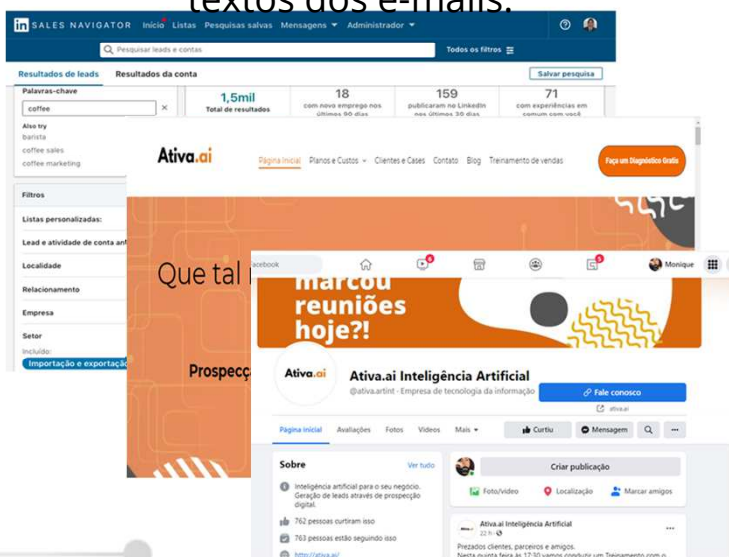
textos dos e-mails.

in SALES NAVIGATOR Início Listas Pesquisas salvas Mensagens Administrador

Pesquisar leads e contas

Todos os filtros

Resultados de leads Resultados da conta

Salvar pesquisa

Palavras-chave

coffee

Also try
barista
coffee sales
coffee marketing

1,5mil
Total de resultados

18
com novo emprego nos últimos 90 dias

159
publicaram no LinkedIn nos últimos 30 dias

71
com experiências em comum com você

Filtros

Listas personalizadas:

Lead e atividade de conta an

Localidade

Relacionamento

Empresa

Setor

Incluído:

Importação e exportação

Ativa.ai

Página inicial Planos e Custos Clientes e Cases Contato Blog Treinamento de vendas

Faça um Diagnóstico Grátis

Que tal

Prospecç

acebook

Monique

marcou reuniões hoje?!

Ativa.ai

Ativa.ai Inteligência Artificial

@ativa.artint · Empresa de tecnologia da informação

Fale conosco

ativa.ai

Página inicial Avaliações Fotos Vídeos Mais

Curtiu Mensagem

Sobre

Ver tudo

Inteligência artificial para o seu negócio. Geração de leads através de prospecção digital.

762 pessoas curtiram isso

763 pessoas estão seguindo isso

http://ativa.ai/

Criar publicação

Foto/vídeo Localização Marcar amigos

Ativa.ai Inteligência Artificial
22 h ·

Prezados clientes, parceiros e amigos.
Nesta quinta feira às 17:30 vamos conduzir um Treinamento com o